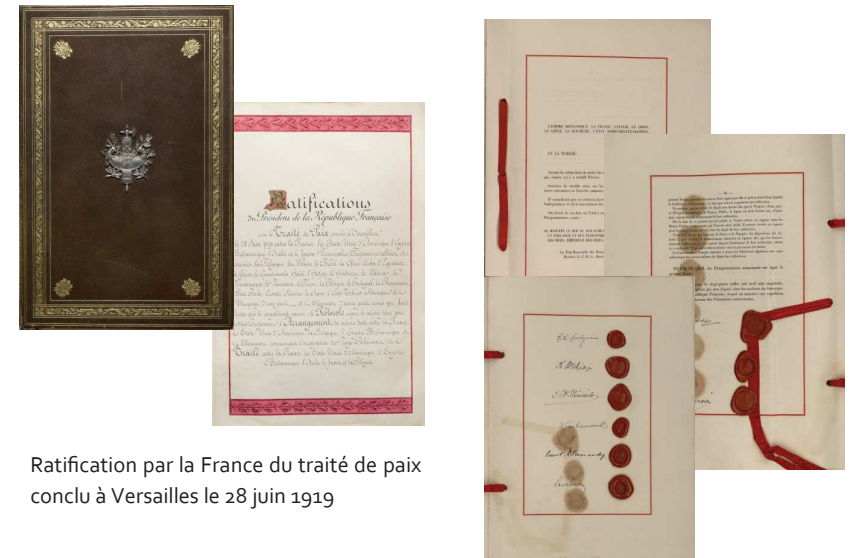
Ratifications
du Président de la République Française
du Traité de Paix conclu à Versailles
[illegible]
Protocole
Arrangement
Traité
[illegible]

L'EMPIRE BRITANNIQUE, LA FRANCE, L'ITALIE, LE JAPON, LA GRÈCE, LA ROUMANIE, L'ETAT SERBE-CROATE-SLOVÈNE
ET LA TURQUIE.
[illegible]

Ratification par la France du traité de paix conclu à Versailles le 28 juin 1919